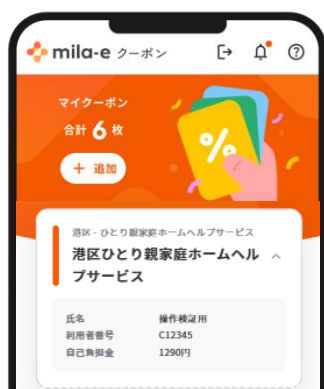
mila-e クーポン

マイクーポン
合計 6 枚

+ 追加

%

港区 - ひとり親家庭ホームヘルプサービス
港区ひとり親家庭ホームヘルプサービス

| 氏名 | 操作検証用 |
|---|---|
| 利用者番号 | C12345 |
| 自己負担金 | 1290円 |